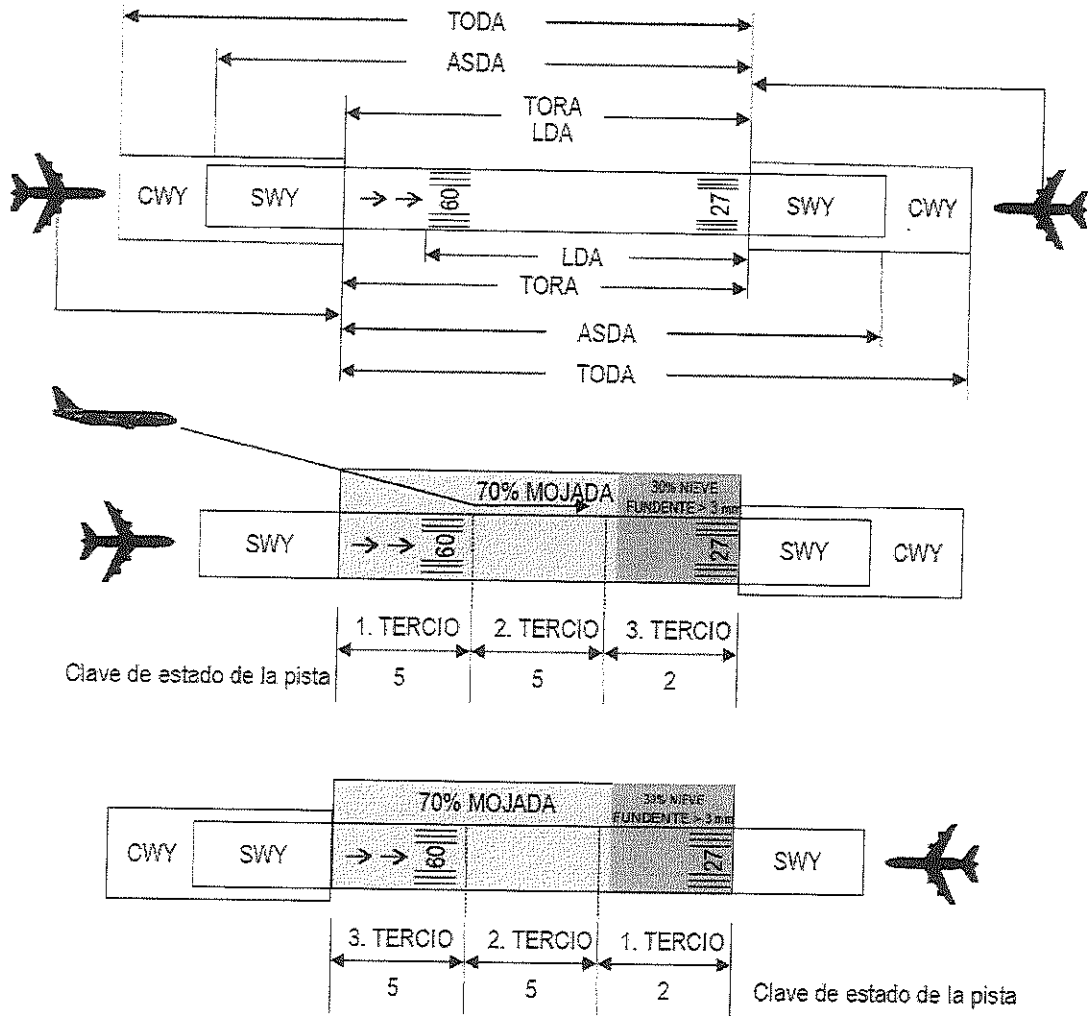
TODA
ASDA
TORA
LDA
CWY SWY 09 27 SWY CWY
LDA
TORA
ASDA
TODA

70% MOJADA
30% NIEVE FUNDENTE > 3 mm
SWY 09 27 SWY CWY
1. TERCIO 2. TERCIO 3. TERCIO
Clave de estado de la pista 5 5 2

70% MOJADA
30% NIEVE FUNDENTE > 3 mm
CWY SWY 09 27 SWY
3. TERCIO 2. TERCIO 1. TERCIO
5 5 2 Clave de estado de la pista